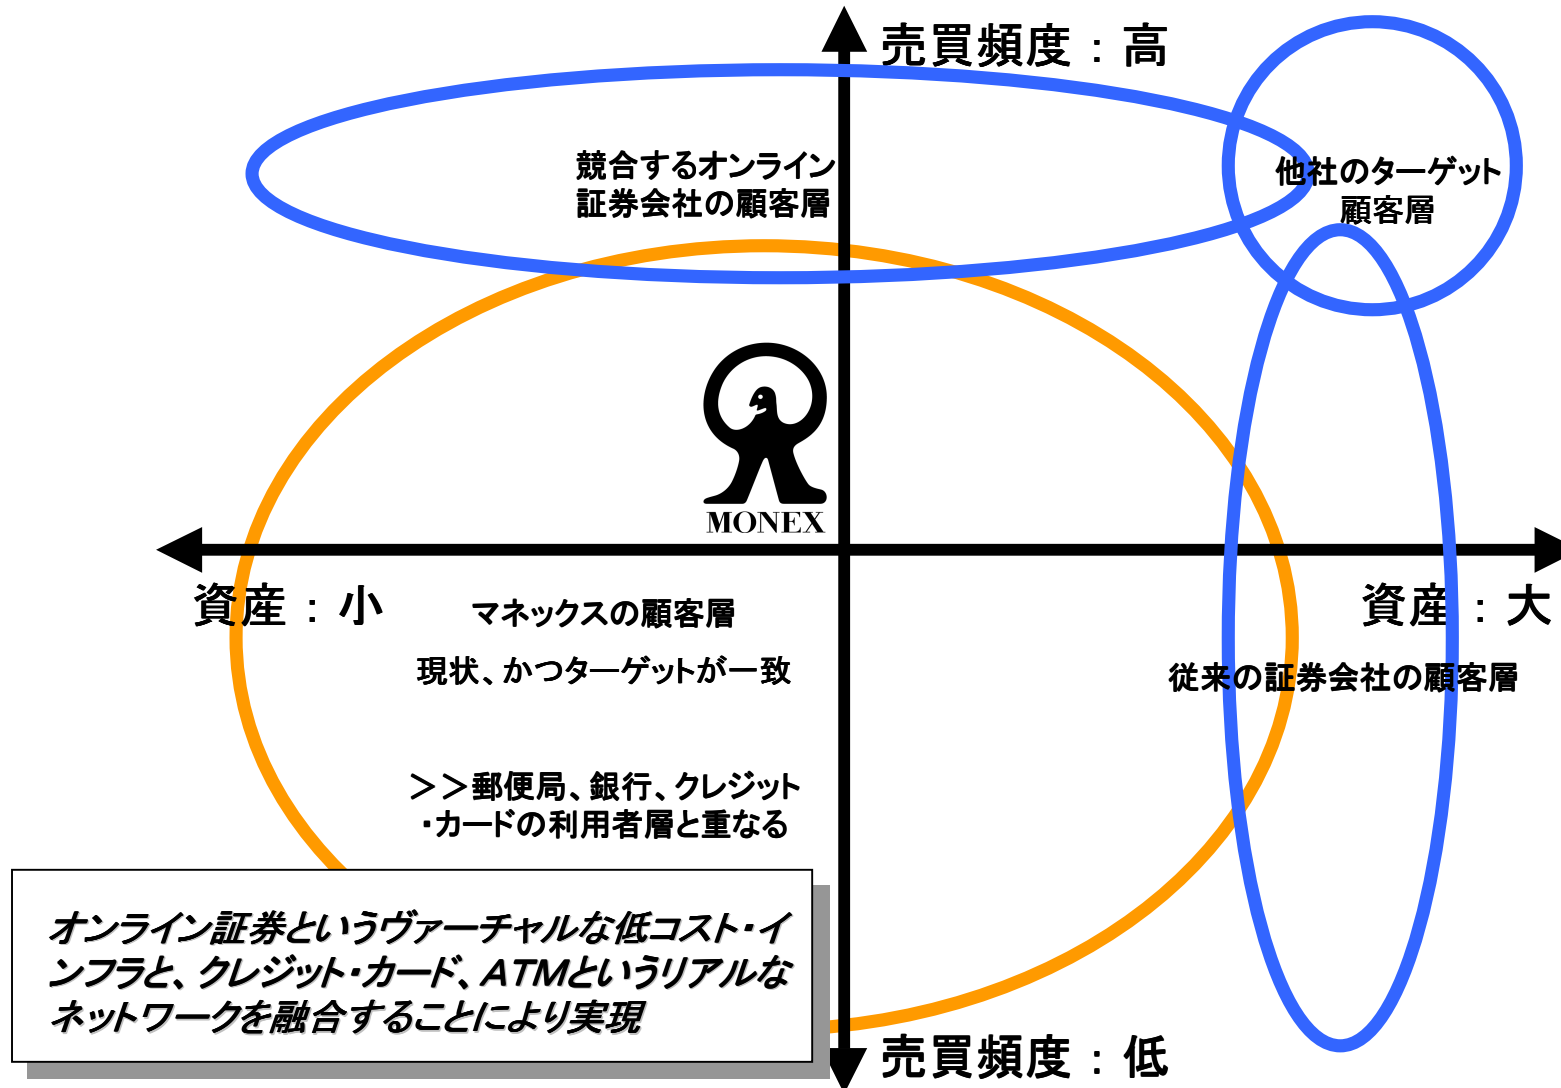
売買頻度：高

競合するオンライン
証券会社の顧客層

他社のターゲット
顧客層

MONEX

資産：小

資産：大

マネックスの顧客層

現状、かつターゲットが一致

従来の証券会社の顧客層

＞＞郵便局、銀行、クレジット
・カードの利用者層と重なる

オンライン証券というヴァーチャルな低コスト・インフラと、クレジット・カード、ATMというリアルなネットワークを融合することにより実現

売買頻度：低